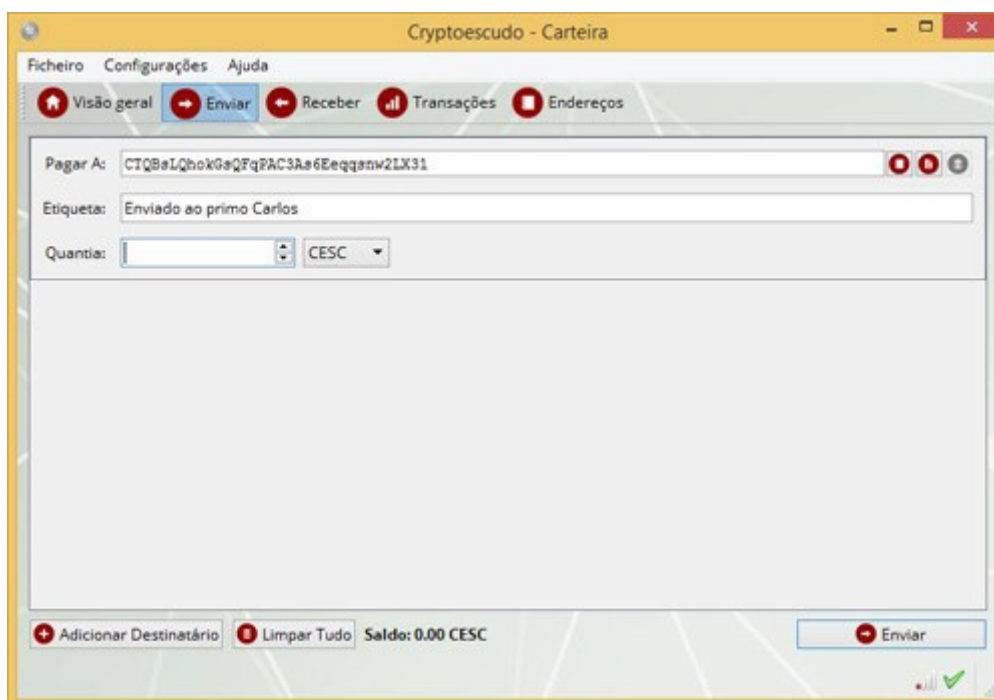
Cryptoescudo - Carteira

Ficheiro Configurações Ajuda

Visão geral Enviar Receber Transações Endereços

Pagar A: CTQBsLQhokGsQFqPAC3As6Eeqqsnw2LX31

Etiqueta: Enviado ao primo Carlos

Quantia: CESC

Adicionar Destinatário Limpar Tudo Saldo: 0.00 CESC

Enviar